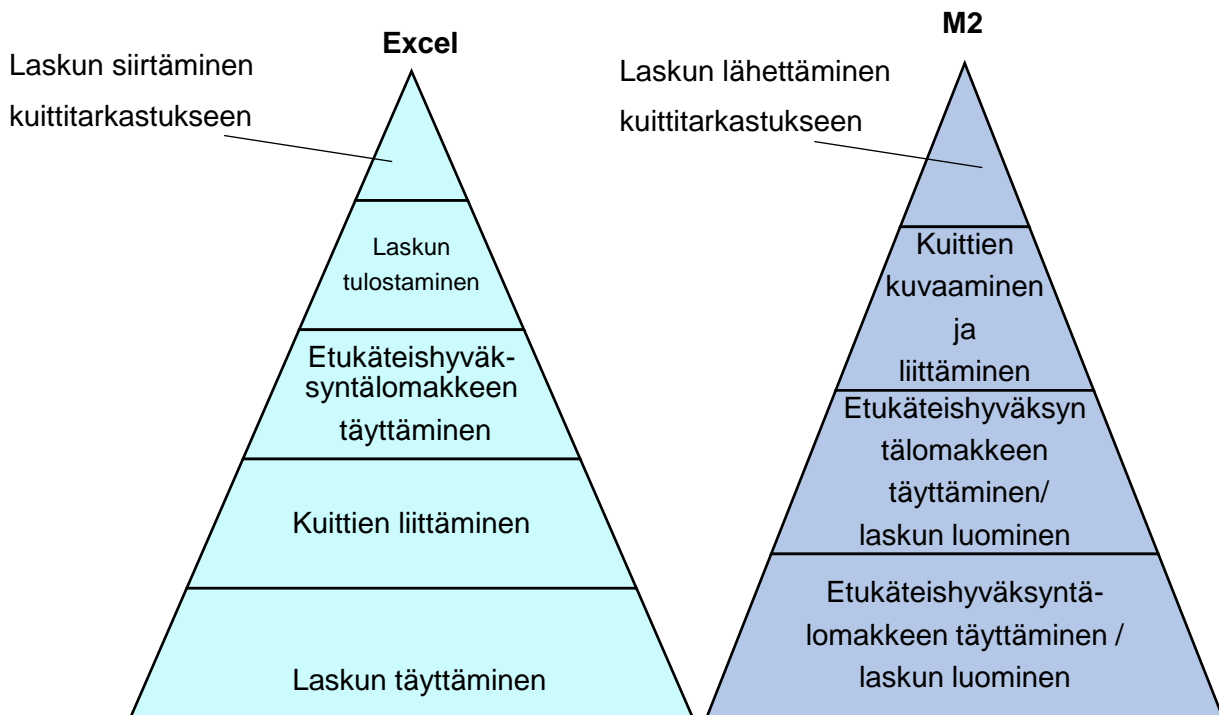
Excel

Laskun siirtäminen kuittitarkastukseen

Laskun tulostaminen

Etukäteishyväksyntälomakkeen täyttäminen

Kuittien liittäminen

Laskun täyttäminen

M2

Laskun lähettäminen kuittitarkastukseen

Kuittien kuvaaminen ja liittäminen

Etukäteishyväksyn tälomakkeen täyttäminen/ laskun luominen

Etukäteishyväksyntälomakkeen täyttäminen / laskun luominen